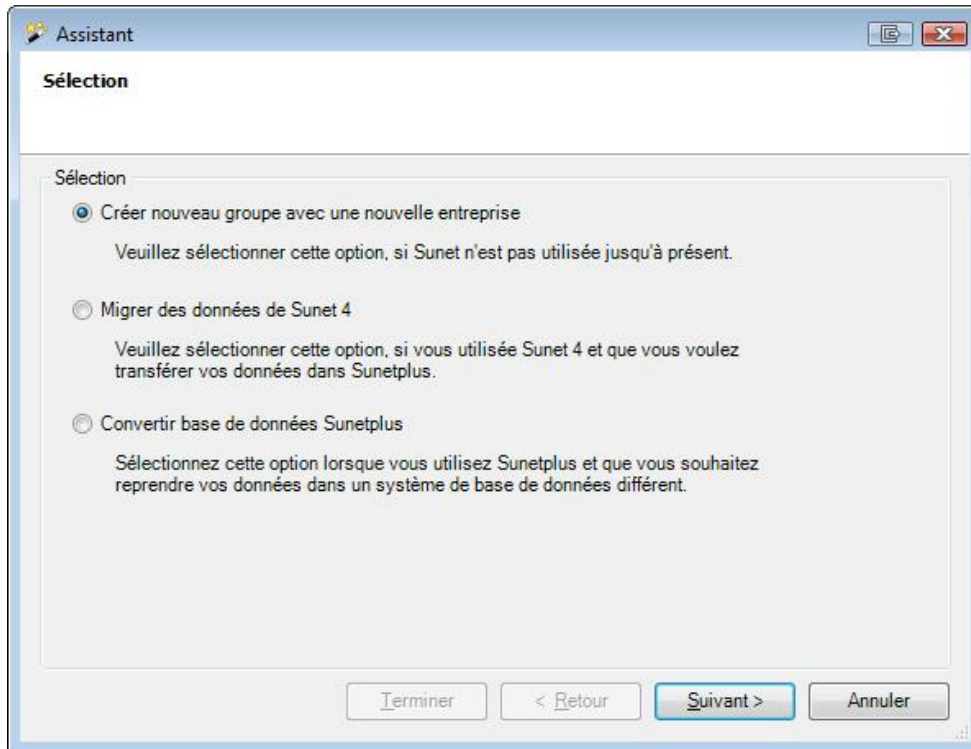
Assistant

Sélection

Sélection

Créer nouveau groupe avec une nouvelle entreprise

Veuillez sélectionner cette option, si Sunet n'est pas utilisée jusqu'à présent.

Migrer des données de Sunet 4

Veuillez sélectionner cette option, si vous utilisée Sunet 4 et que vous voulez transférer vos données dans Sunetplus.

Convertir base de données Sunetplus

Sélectionnez cette option lorsque vous utilisez Sunetplus et que vous souhaitez reprendre vos données dans un système de base de données différent.

Terminer
< Retour
Suivant >
Annuler